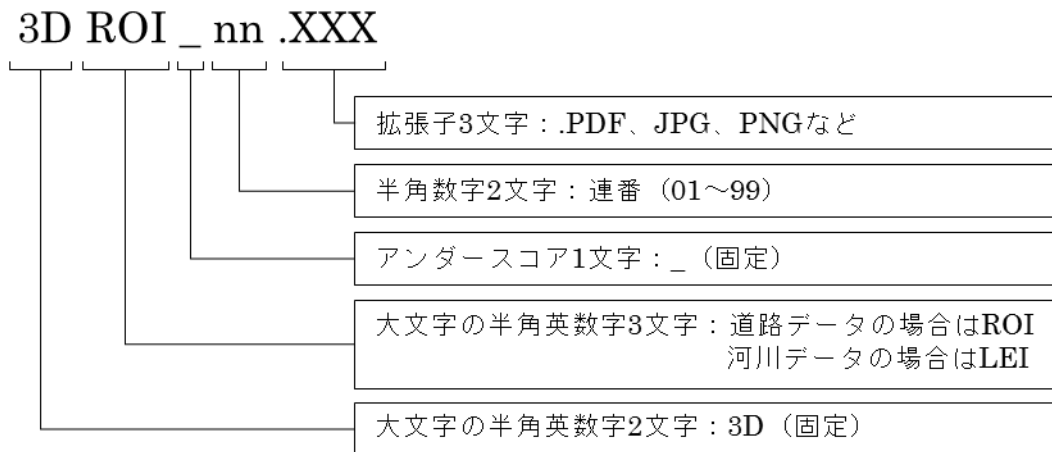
3D ROI _ nn .XXX

拡張子3文字：.PDF、JPG、PNGなど

半角数字2文字：連番（01～99）

アンダースコア1文字：_（固定）

大文字の半角英数字3文字：道路データの場合はROI
河川データの場合はLEI

大文字の半角英数字2文字：3D（固定）